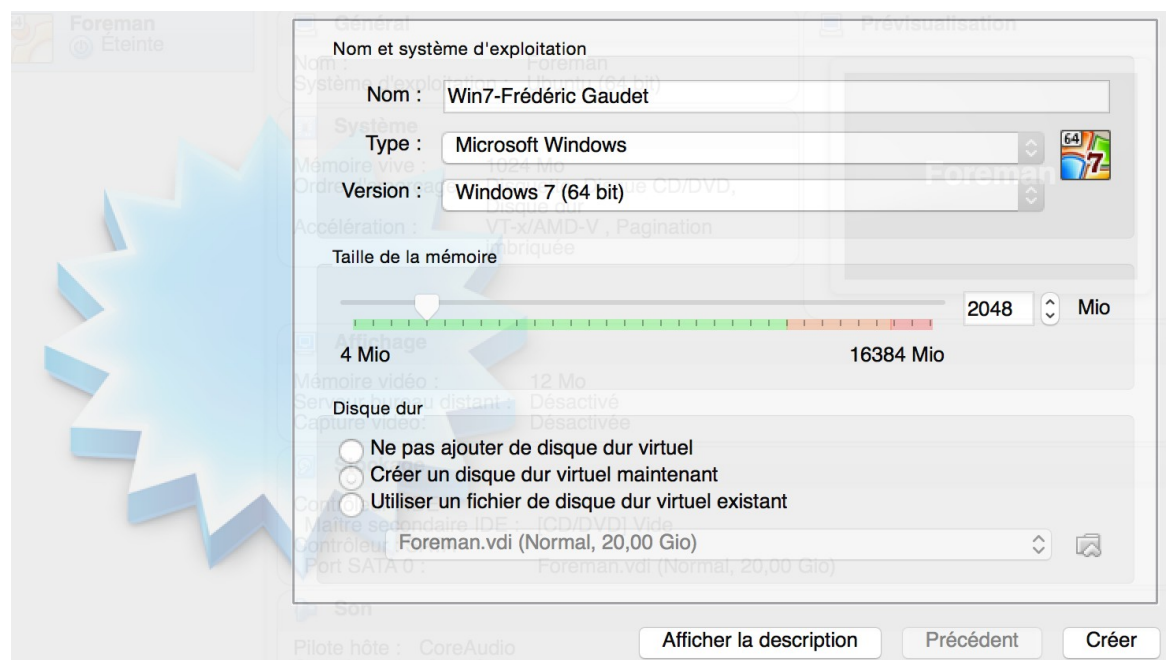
Nom et système d'exploitation

Nom : Win7-Frédéric Gaudet

Type : Microsoft Windows

Version : Windows 7 (64 bit)

Taille de la mémoire

2048 Mio

4 Mio

16384 Mio

Disque dur

Ne pas ajouter de disque dur virtuel

Créer un disque dur virtuel maintenant

Utiliser un fichier de disque dur virtuel existant

Foreman.vdi (Normal, 20,00 Gio)

Afficher la description

Précédent

Créer